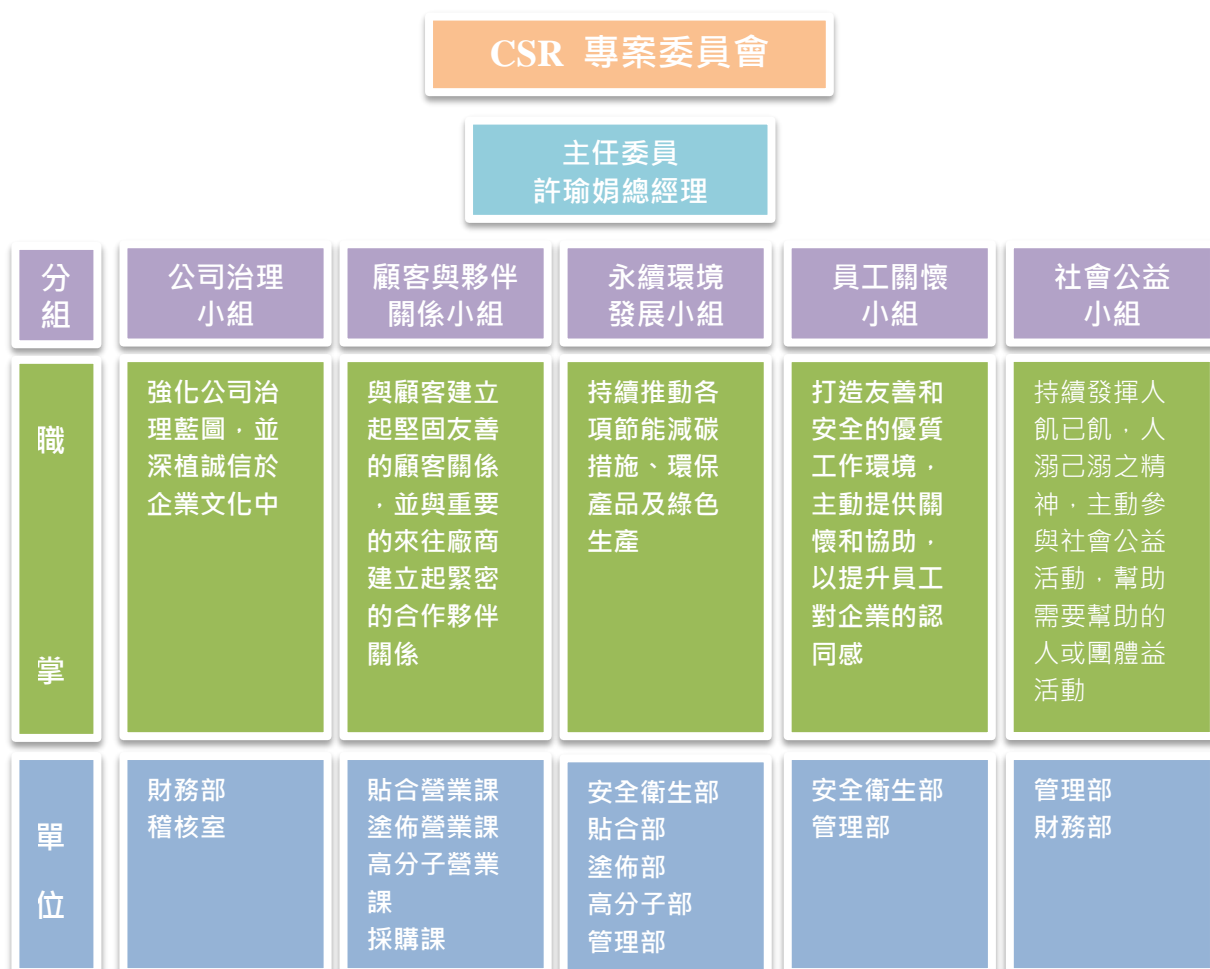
CSR 專案委員會

主任委員
許瑜娟總經理

| 分組 | 公司治理小組 | 顧客與夥伴關係小組 | 永續環境發展小組 | 員工關懷小組 | 社會公益小組 |
|---|---|---|---|---|---|
| 職掌 | 強化公司治理藍圖，並深植誠信於企業文化中 | 與顧客建立起堅固友善的顧客關係，並與重要的來往廠商建立起緊密的合作夥伴關係 | 持續推動各項節能減碳措施、環保產品及綠色生產 | 打造友善和安全的優質工作環境，主動提供關懷和協助，以提升員工對企業的認同感 | 持續發揮人飢已飢，人溺己溺之精神，主動參與社會公益活動，幫助需要幫助的人或團體益活動 |
| 單位 | 財務部<br>稽核室 | 貼合營業課<br>塗佈營業課<br>高分子營業課<br>採購課 | 安全衛生部<br>貼合部<br>塗佈部<br>高分子部<br>管理部 | 安全衛生部<br>管理部 | 管理部<br>財務部 |